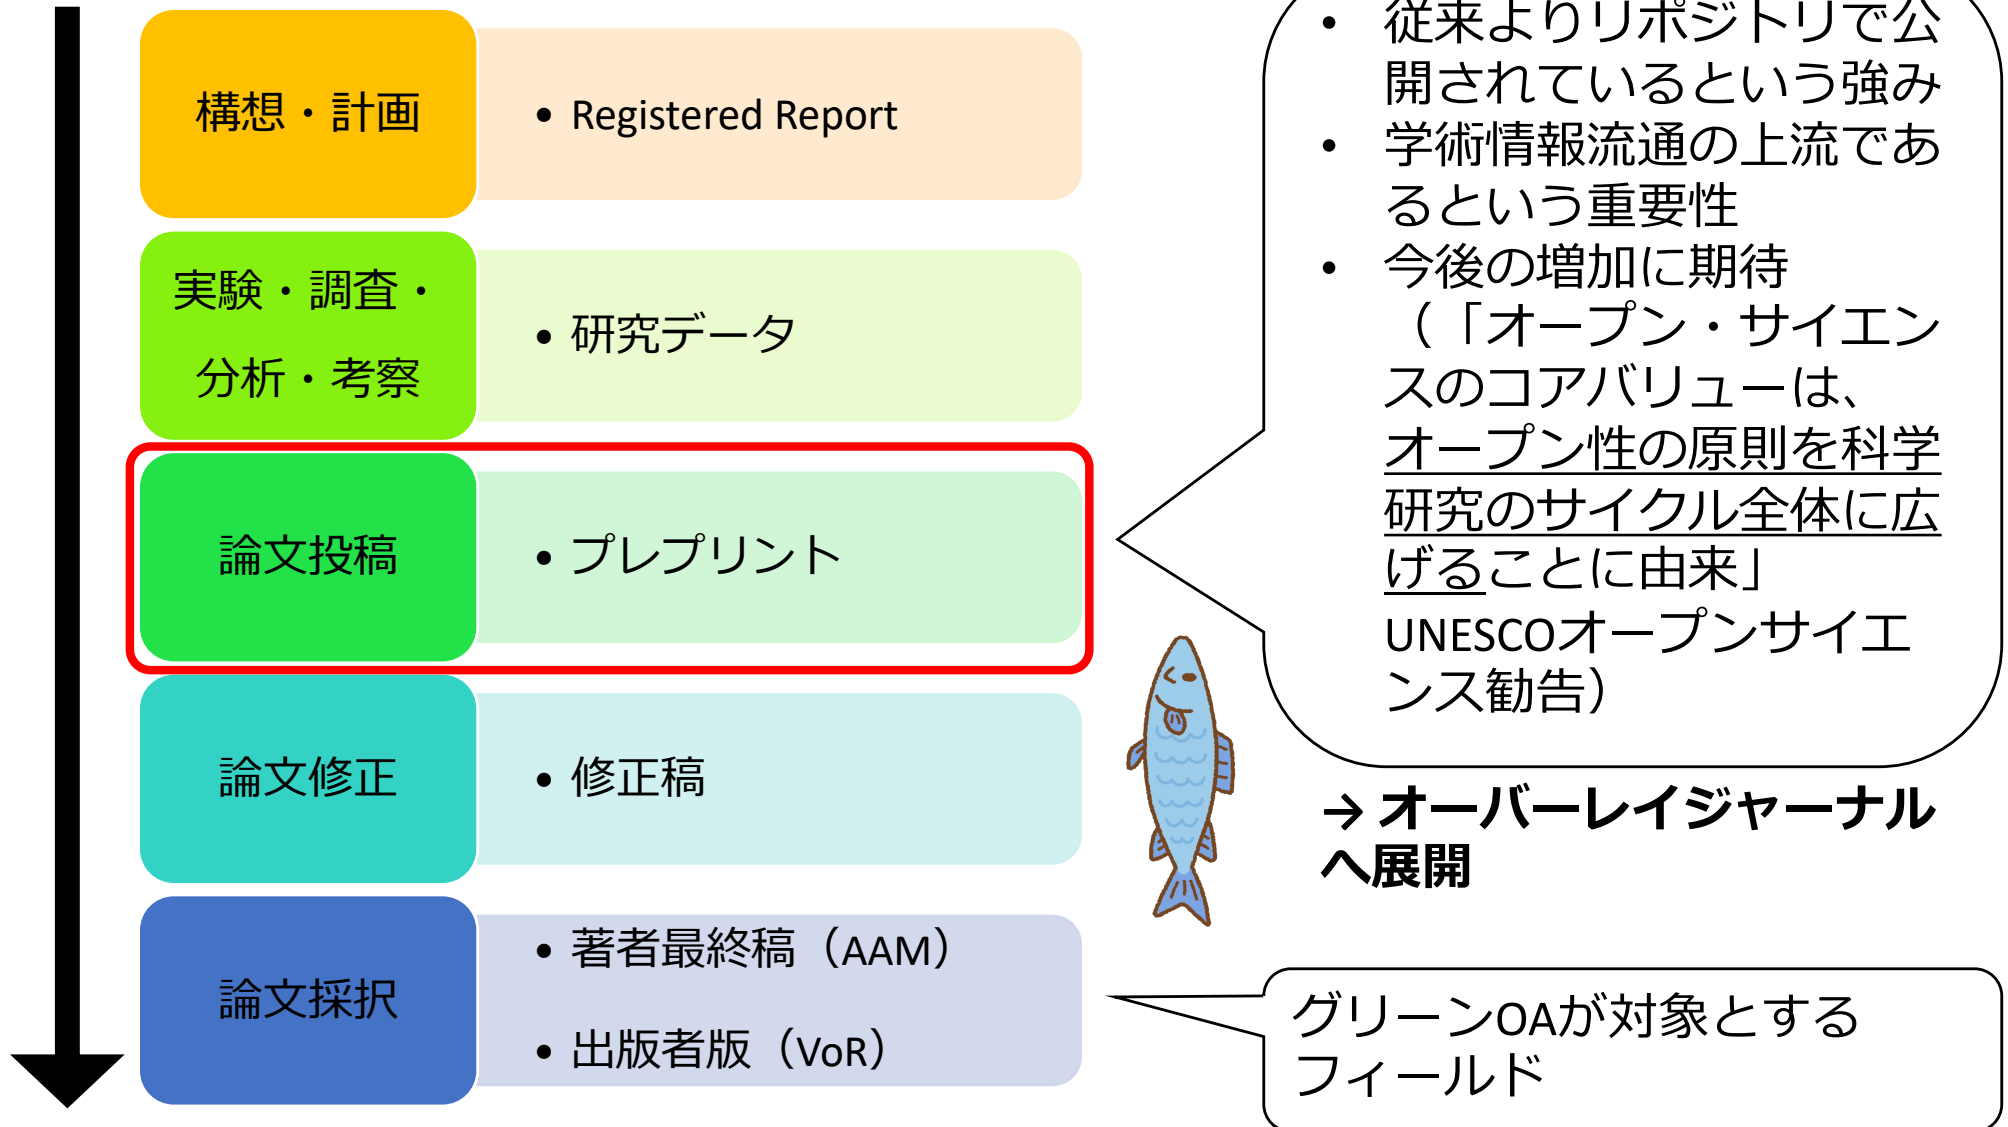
構想・計画

• Registered Report

実験・調査・分析・考察

• 研究データ

論文投稿

• プレプリント

論文修正

• 修正稿

論文採択

• 著者最終稿（AAM）
• 出版者版（VoR）

• 従来よりリポジトリで公開されているという強み
• 学術情報流通の上流であるという重要性
• 今後の増加に期待（「オープン・サイエンスのコアバリューは、オープン性の原則を科学研究のサイクル全体に広げることに由来」UNESCOオープンサイエンス勧告）

→ オーバーレイジャーナルへ展開

グリーンOAが対象とするフィールド